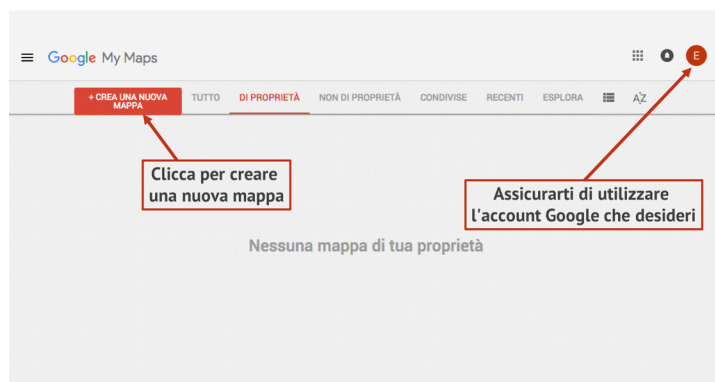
Google My Maps

E

+ CREA UNA NUOVA MAPPA

TUTTO

DI PROPRIETÀ

NON DI PROPRIETÀ

CONDIVISE

RECENTI

ESPLORA

AZ

Clicca per creare una nuova mappa

Assicurarti di utilizzare l'account Google che desideri

Nessuna mappa di tua proprietà